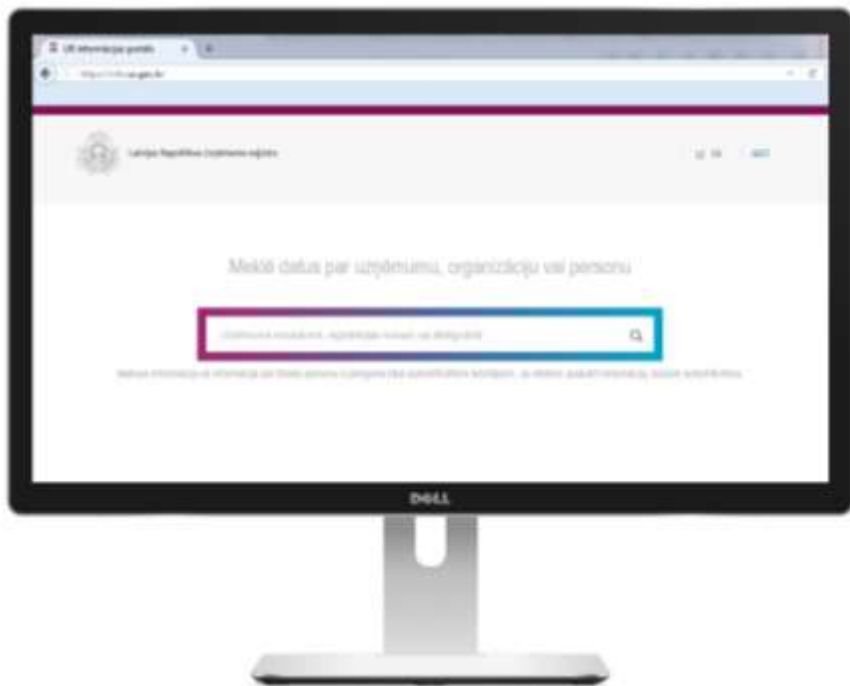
UR informācijas portāls

https://info.ur.gov.lv

Latvijas Republikas Uzņēmumu reģistrs

EN

IEIET

Meklē datus par uzņēmumu, organizāciju vai personu

Uzņēmuma nosaukums, reģistrācijas numurs vai atslēgvārdi

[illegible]

DELL